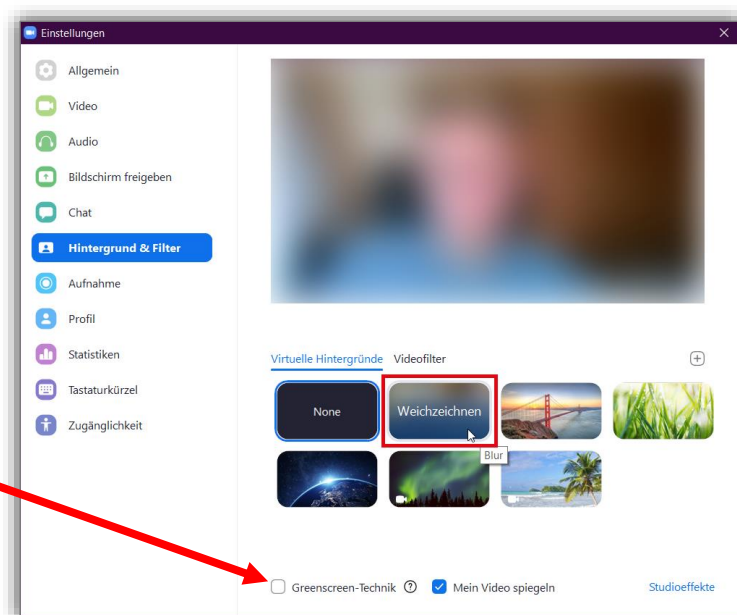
Einstellungen

Allgemein
Video
Audio
Bildschirm freigeben
Chat
Hintergrund & Filter
Aufnahme
Profil
Statistiken
Tastaturkürzel
Zugänglichkeit

Virtuelle Hintergründe Videofilter

None
Weichzeichnen
Blur

Greenscreen-Technik
Mein Video spiegeln
Studioeffekte